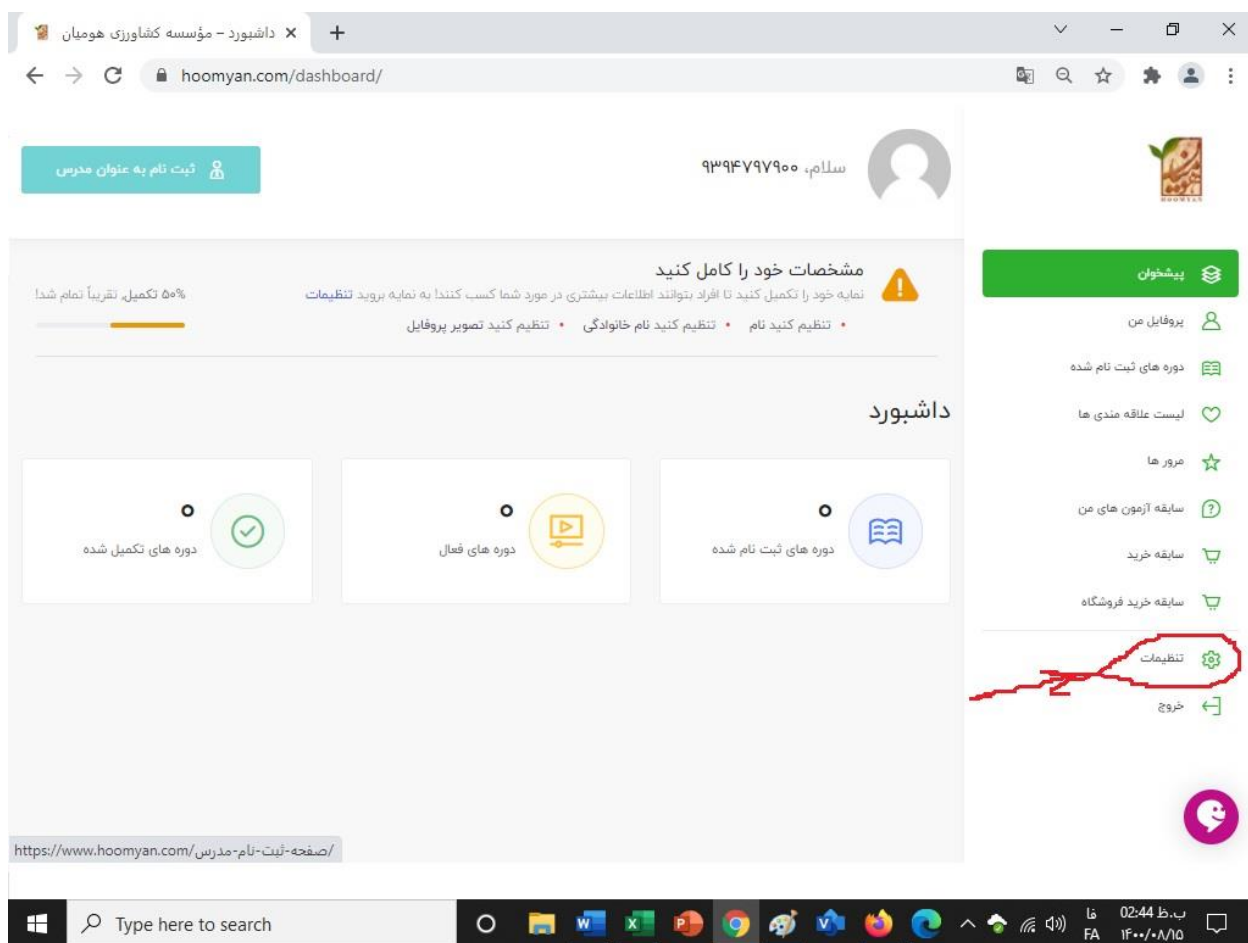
داشبورد – مؤسسه کشاورزی هومیان
hoomyan.com/dashboard/

ثبت نام به عنوان مدرس

سلام، ۹۳۹۴۷۹۷۹۰۰

مشخصات خود را کامل کنید
نمایه خود را تکمیل کنید تا افراد بتوانند اطلاعات بیشتری در مورد شما کسب کنند! به نمایه بروید تنظیمات
• تنظیم کنید نام • تنظیم کنید نام خانوادگی • تنظیم کنید تصویر پروفایل

۵۰% تکمیل، تقریباً تمام شد!

داشبورد

۰
دوره های ثبت نام شده

۰
دوره های فعال

۰
دوره های تکمیل شده

پیشخوان
پروفایل من
دوره های ثبت نام شده
لیست علاقه مندی ها
مرور ها
سابقه آزمون های من
سابقه خرید
سابقه خرید فروشگاه
تنظیمات
خروج

https://www.hoomyan.com/صفحه-ثبت-نام-مدرس/

Type here to search
02:44 ب.ظ
فا FA
۱۴۰۰/۰۸/۱۵